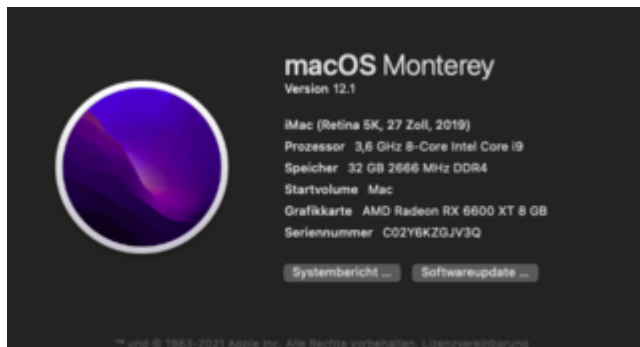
macOS Monterey
Version 12.1

iMac (Retina 5K, 27 Zoll, 2019)
Prozessor 3,6 GHz 8-Core Intel Core i9
Speicher 32 GB 2666 MHz DDR4
Startvolume Mac
Grafikkarte AMD Radeon RX 6600 XT 8 GB
Seriennummer C02Y6KZGJV3Q

Systembericht ... Softwareupdate ...

™ und © 1983-2021 Apple Inc. Alle Rechte vorbehalten. Lizenzvereinbarung